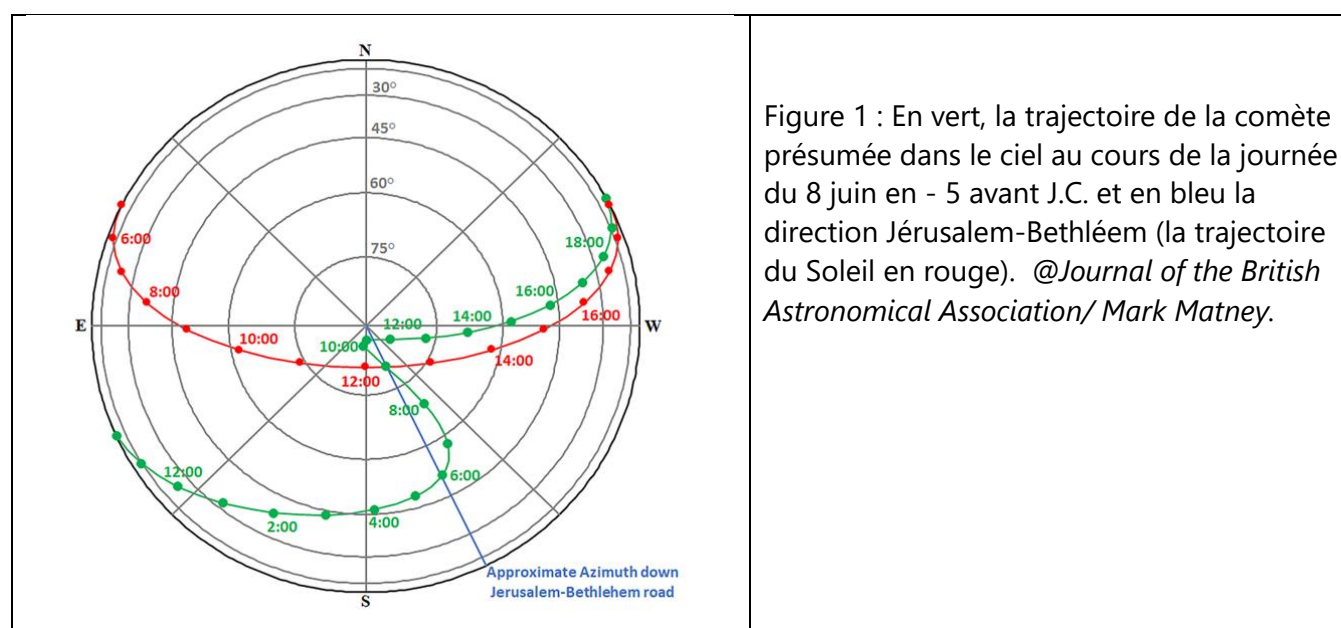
N
30°
45°
60°
75°
E
W
S
6:00
8:00
10:00
12:00
14:00
16:00
18:00
16:00
14:00
12:00
10:00
8:00
6:00
4:00
2:00
12:00
Approximate Azimuth down Jerusalem-Bethlehem road

Figure 1 : En vert, la trajectoire de la comète présumée dans le ciel au cours de la journée du 8 juin en - 5 avant J.C. et en bleu la direction Jérusalem-Bethléem (la trajectoire du Soleil en rouge). *@Journal of the British Astronomical Association/ Mark Matney.*